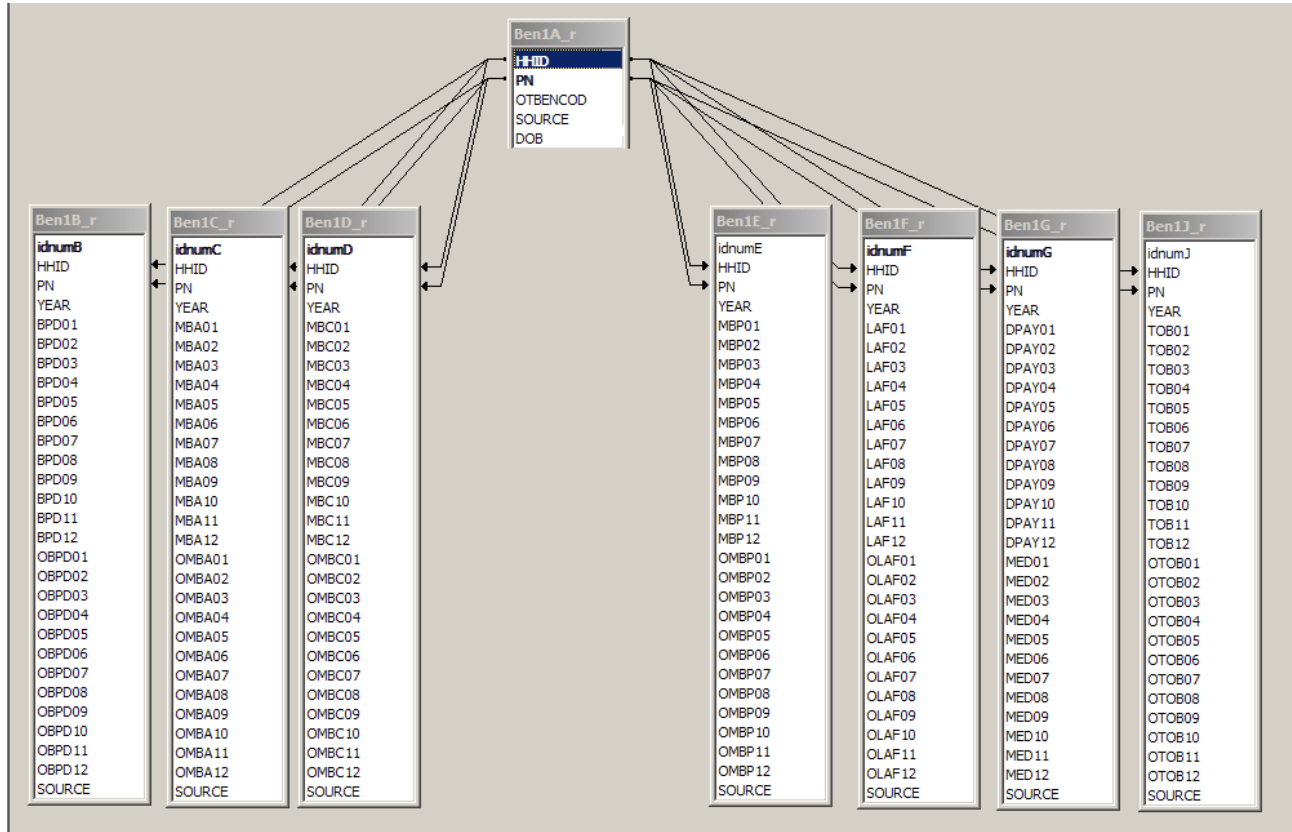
Ben1A_r
HHID
PN
OTBENCOD
SOURCE
DOB

Ben1B_r
idnumB
HHID
PN
YEAR
BPD01
BPD02
BPD03
BPD04
BPD05
BPD06
BPD07
BPD08
BPD09
BPD10
BPD11
BPD12
OBPD01
OBPD02
OBPD03
OBPD04
OBPD05
OBPD06
OBPD07
OBPD08
OBPD09
OBPD10
OBPD11
OBPD12
SOURCE

Ben1C_r
idnumC
HHID
PN
YEAR
MBA01
MBA02
MBA03
MBA04
MBA05
MBA06
MBA07
MBA08
MBA09
MBA10
MBA11
MBA12
OMBA01
OMBA02
OMBA03
OMBA04
OMBA05
OMBA06
OMBA07
OMBA08
OMBA09
OMBA10
OMBA11
OMBA12
SOURCE

Ben1D_r
idnumD
HHID
PN
YEAR
MBC01
MBC02
MBC03
MBC04
MBC05
MBC06
MBC07
MBC08
MBC09
MBC10
MBC11
MBC12
OMBC01
OMBC02
OMBC03
OMBC04
OMBC05
OMBC06
OMBC07
OMBC08
OMBC09
OMBC10
OMBC11
OMBC12
SOURCE

Ben1E_r
idnumE
HHID
PN
YEAR
MBP01
MBP02
MBP03
MBP04
MBP05
MBP06
MBP07
MBP08
MBP09
MBP10
MBP11
MBP12
OMBP01
OMBP02
OMBP03
OMBP04
OMBP05
OMBP06
OMBP07
OMBP08
OMBP09
OMBP10
OMBP11
OMBP12
SOURCE

Ben1F_r
idnumF
HHID
PN
YEAR
LAF01
LAF02
LAF03
LAF04
LAF05
LAF06
LAF07
LAF08
LAF09
LAF10
LAF11
LAF12
OLAF01
OLAF02
OLAF03
OLAF04
OLAF05
OLAF06
OLAF07
OLAF08
OLAF09
OLAF10
OLAF11
OLAF12
SOURCE

Ben1G_r
idnumG
HHID
PN
YEAR
DPAY01
DPAY02
DPAY03
DPAY04
DPAY05
DPAY06
DPAY07
DPAY08
DPAY09
DPAY10
DPAY11
DPAY12
MED01
MED02
MED03
MED04
MED05
MED06
MED07
MED08
MED09
MED10
MED11
MED12
SOURCE

Ben1J_r
idnumJ
HHID
PN
YEAR
TOB01
TOB02
TOB03
TOB04
TOB05
TOB06
TOB07
TOB08
TOB09
TOB10
TOB11
TOB12
OTOB01
OTOB02
OTOB03
OTOB04
OTOB05
OTOB06
OTOB07
OTOB08
OTOB09
OTOB10
OTOB11
OTOB12
SOURCE